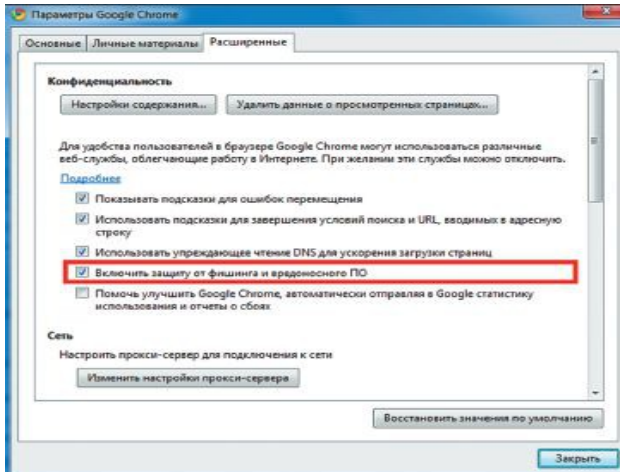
Параметры Google Chrome

Основные | Личные материалы | Расширенные

Конфиденциальность

Настройки содержания... | Удалить данные о просмотренных страницах...

Для удобства пользователей в браузере Google Chrome могут использоваться различные веб-службы, облегчающие работу в Интернете. При желании эти службы можно отключить.

Подробнее

☑ Показывать подсказки для ошибок перемещения

☑ Использовать подсказки для завершения условий поиска и URL, вводимых в адресную строку

☑ Использовать упреждающее чтение DNS для ускорения загрузки страниц

☑ Включить защиту от фишинга и вредоносного ПО

☐ Помочь улучшить Google Chrome, автоматически отправляя в Google статистику использования и отчеты о сбоях

Сеть

Настроить прокси-сервер для подключения к сети

Изменить настройки прокси-сервера

Восстановить значения по умолчанию

Закрыть